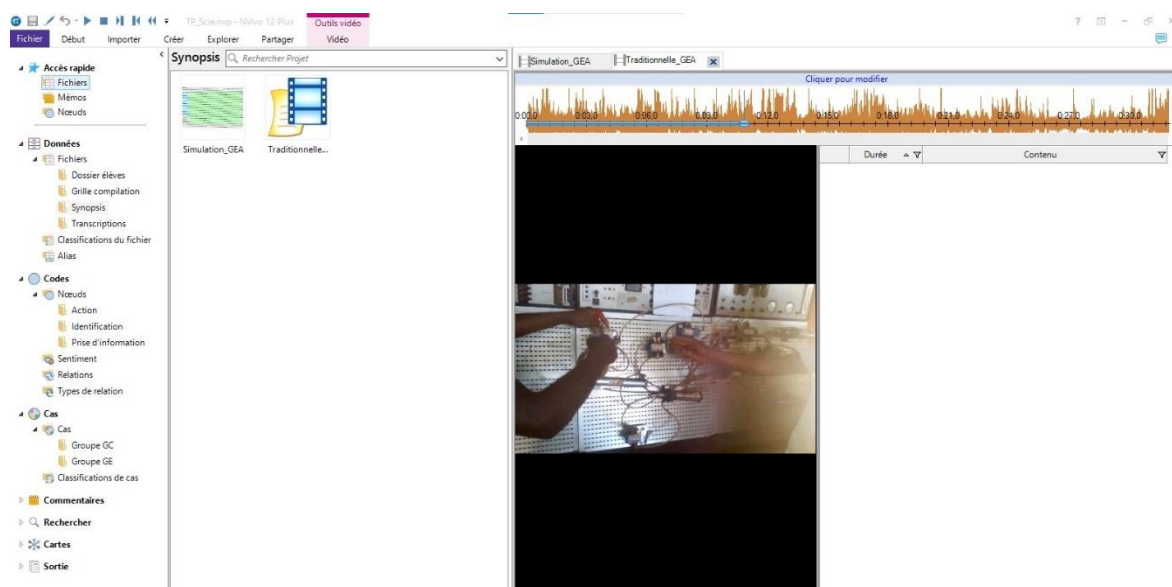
TP_Scie.nvp - NVivo 12 Plus
Outils vidéo
Fichier Début Importer Créer Explorer Partager Vidéo

Accès rapide
Fichiers
Mémos
Nœuds

Données
Fichiers
Dossier élèves
Grille compilation
Synopsis
Transcriptions
Classifications du fichier
Alias

Codes
Nœuds
Action
Identification
Prise d'information
Sentiment
Relations
Types de relation

Cas
Cas
Groupe GC
Groupe GE
Classifications de cas

Commentaires
Rechercher
Cartes
Sortie

Synopsis
Rechercher Projet

Simulation_GEA
Traditionnelle...

Simulation_GEA
Traditionnelle_GEA

Cliquer pour modifier

0:00,0 0:03,0 0:06,0 0:09,0 0:12,0 0:15,0 0:18,0 0:21,0 0:24,0 0:27,0 0:30,0

Durée
Contenu